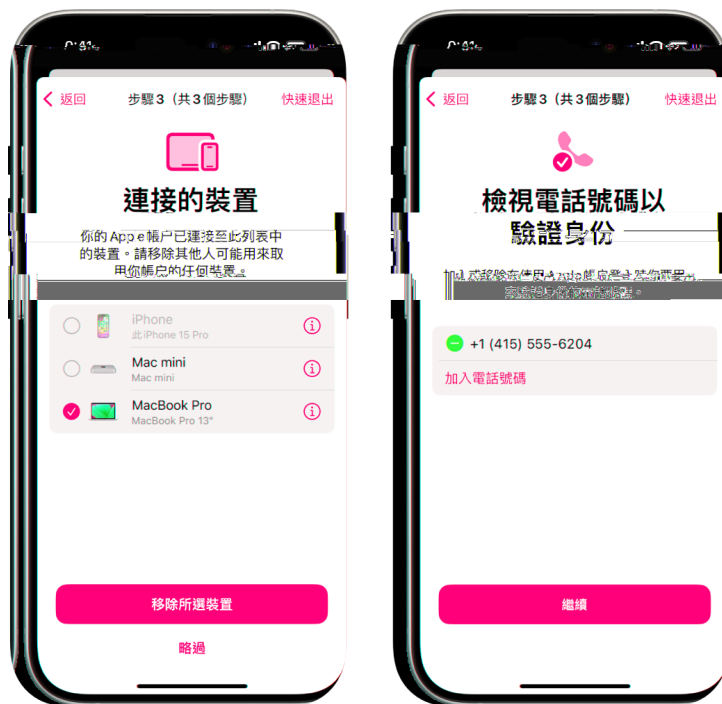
9:41

返回 步驟3（共3個步驟） 快速退出

連接的裝置

你的 Apple 帳戶已連接至此列表中的裝置。請移除其他人可能用來取用你帳戶的任何裝置。

iPhone
此iPhone 15 Pro

Mac mini
Mac mini

MacBook Pro
MacBook Pro 13"

移除所選裝置

略過

9:41

返回 步驟3（共3個步驟） 快速退出

檢視電話號碼以驗證身份

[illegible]

+1 (415) 555-6204

加入電話號碼

繼續